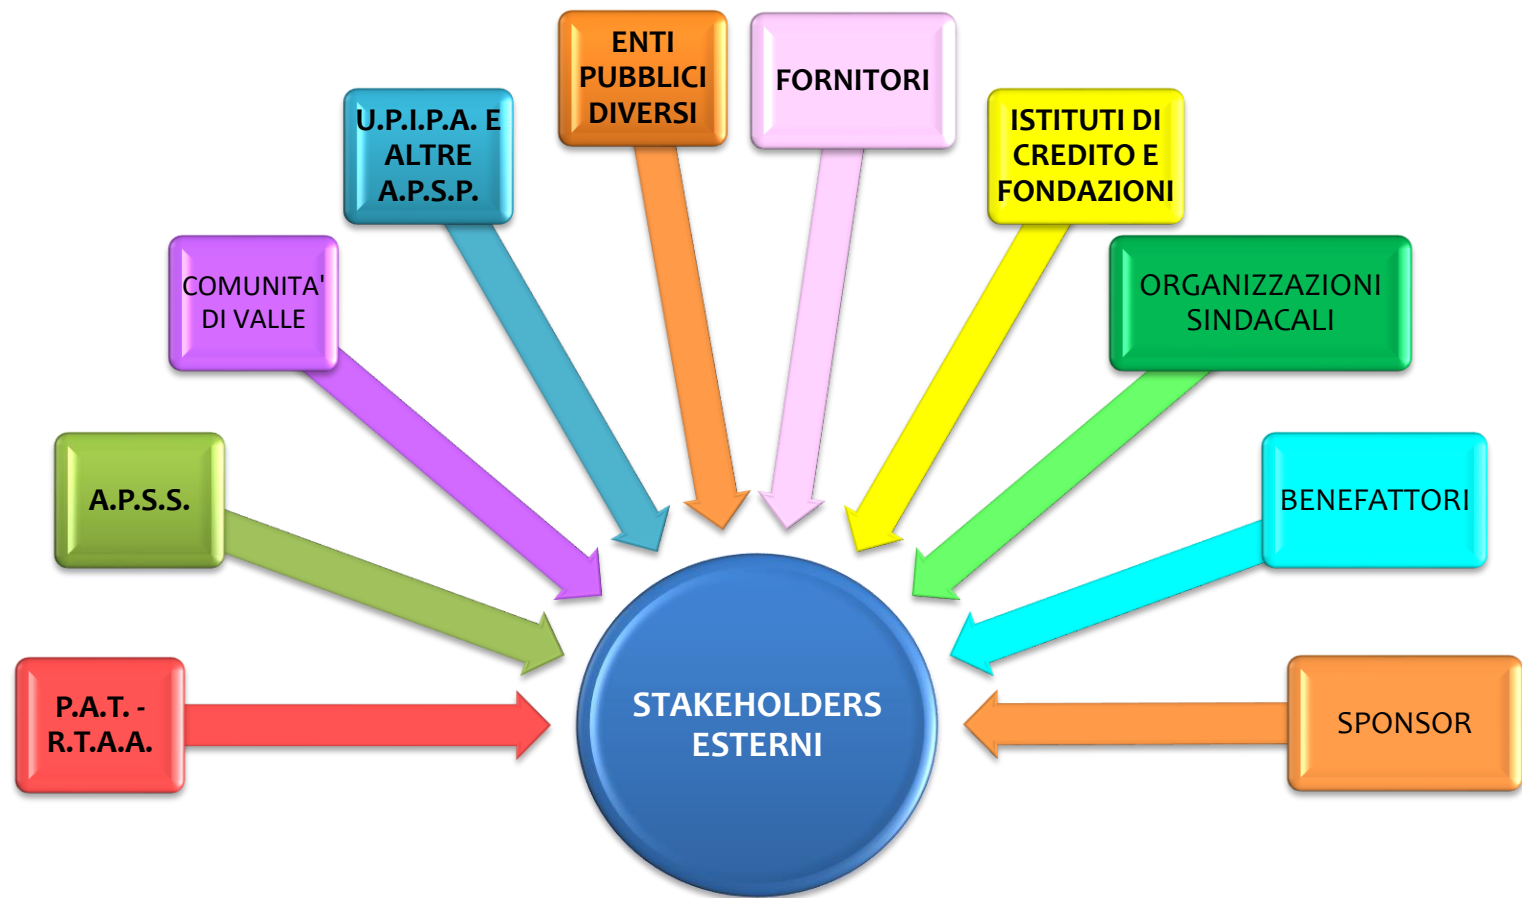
ENTI PUBBLICI DIVERSI

FORNITORI

U.P.I.P.A. E ALTRE A.P.S.P.

ISTITUTI DI CREDITO E FONDAZIONI

COMUNITA' DI VALLE

ORGANIZZAZIONI SINDACALI

A.P.S.S.

BENEFATTORI

P.A.T. - R.T.A.A.

STAKEHOLDERS ESTERNI

SPONSOR